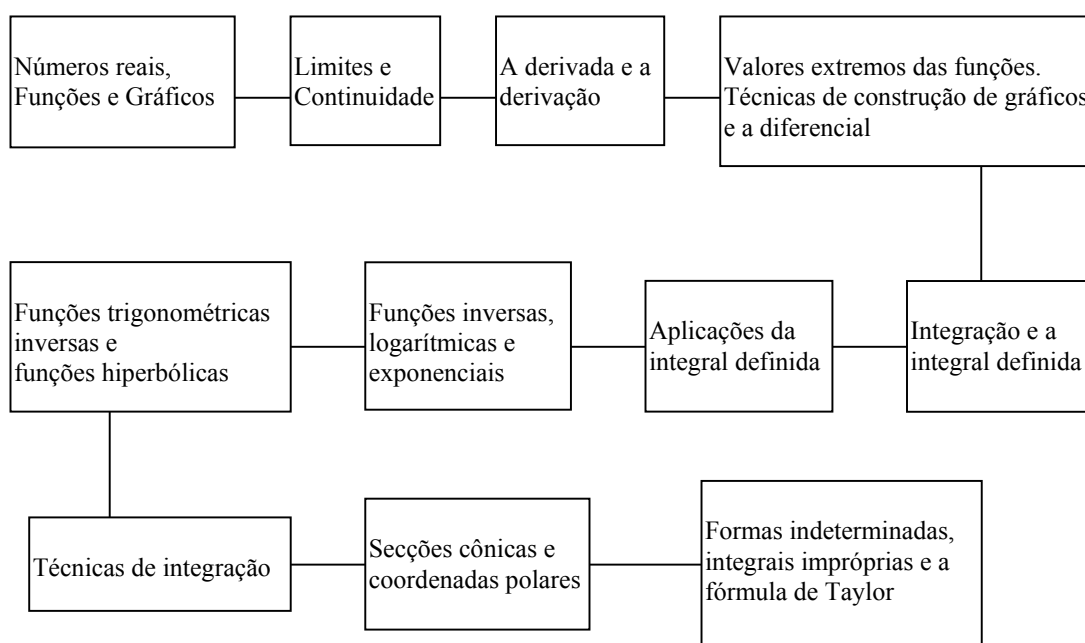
Números reais, Funções e Gráficos

Limites e Continuidade

A derivada e a derivação

Valores extremos das funções. Técnicas de construção de gráficos e a diferencial

Funções trigonométricas inversas e funções hiperbólicas

Funções inversas, logarítmicas e exponenciais

Aplicações da integral definida

Integração e a integral definida

Técnicas de integração

Secções cônicas e coordenadas polares

Formas indeterminadas, integrais impróprias e a fórmula de Taylor